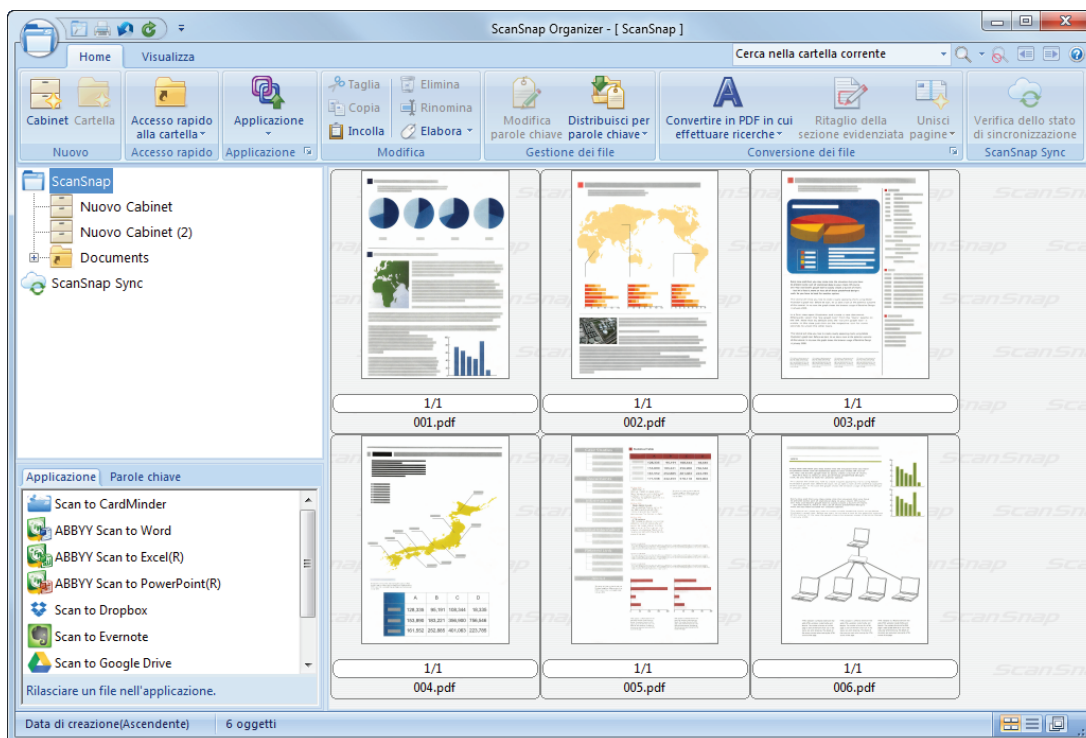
ScanSnap Organizer - [ ScanSnap ]

Home Visualizza

Cerca nella cartella corrente

Cabinet Cartella
Nuovo

Accesso rapido alla cartella
Accesso rapido

Applicazione
Applicazione

Taglia
Copia
Incolla
Elimina
Rinomina
Elabora
Modifica

Modifica parole chiave
Distribuisci per parole chiave
Gestione dei file

Convertire in PDF in cui effettuare ricerche
Ritaglio della sezione evidenziata
Unisci pagine
Conversione dei file

Verifica dello stato di sincronizzazione
ScanSnap Sync

ScanSnap
Nuovo Cabinet
Nuovo Cabinet (2)
Documents
ScanSnap Sync

Applicazione Parole chiave

Scan to CardMinder
ABBYY Scan to Word
ABBYY Scan to Excel(R)
ABBYY Scan to PowerPoint(R)
Scan to Dropbox
Scan to Evernote
Scan to Google Drive

Rilasciare un file nell'applicazione.

1/1
001.pdf
1/1
002.pdf
1/1
003.pdf
1/1
004.pdf
1/1
005.pdf
1/1
006.pdf

Data di creazione(Ascendente) 6 oggetti